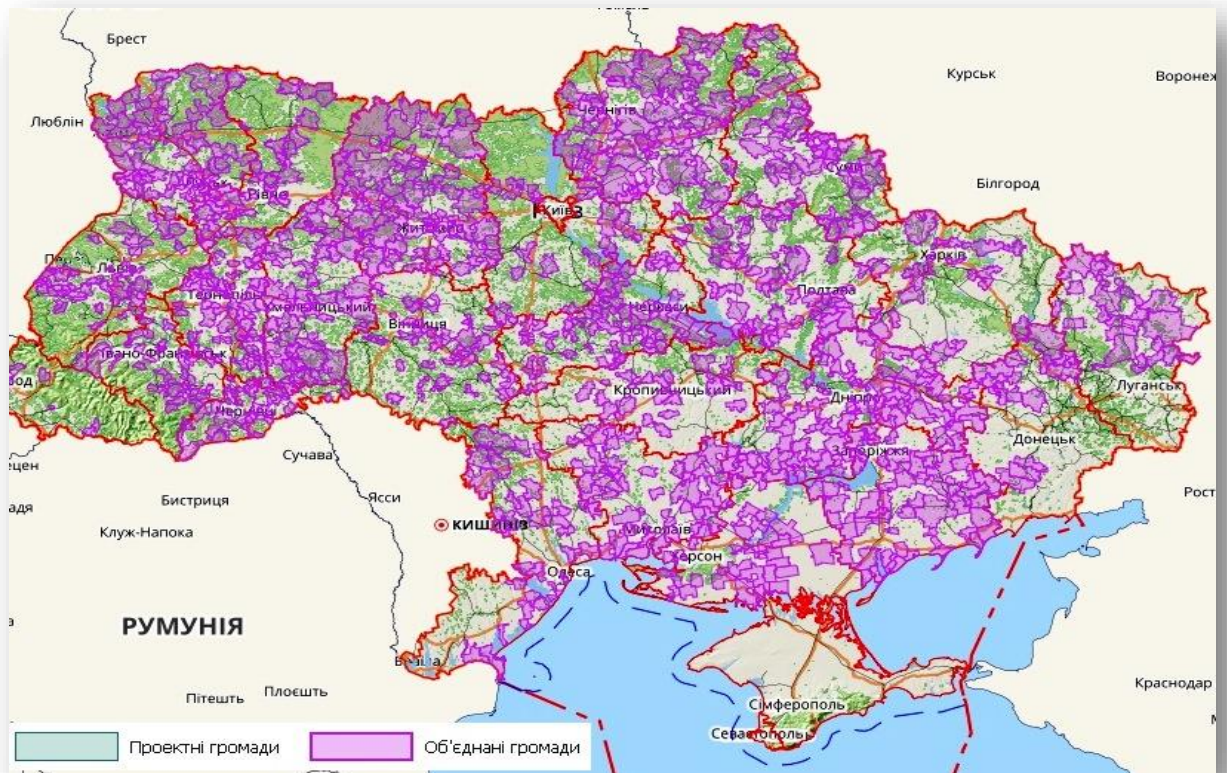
Брест
Курськ
Воронеж
Люблін
Чернігів
Суми
Білгород
Рівне
Київ
Житомир
Харків
Львів
Тернопіль
Хмельницький
Вінниця
Черкаси
Полтава
Івано-Франківськ
Луганськ
Кропивницький
Дніпро
Чернівці
Донецьк
Сучава
Запоріжжя
Бистриця
Ясси
Рост
Клуж-Напока
КИШИНІВ
Миколаїв
Херсон
Одеса
РУМУНІЯ
Вилкове
Краснодар
Пітешть
Плоєшть
Сімферополь
Севастополь
Проектні громади
Об'єднані громади